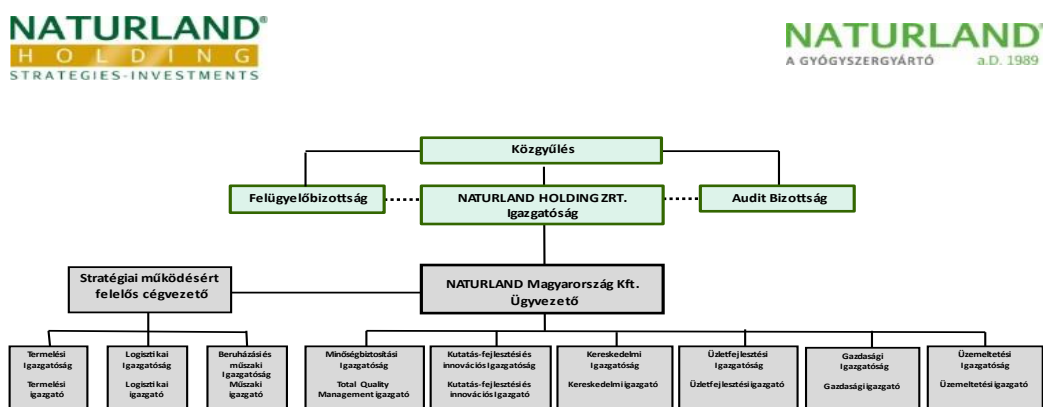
NATURLAND®
HOLDING
STRATEGIES-INVESTMENTS

NATURLAND®
A GYÓGYSZERGYÁRTÓ a.D. 1989

Közgyűlés

Felügyelőbizottság

NATURLAND HOLDING ZRT. Igazgatóság

Audit Bizottság

Stratégiai működésért felelős cégvezető

NATURLAND Magyarország Kft. Ügyvezető

Termelési Igazgatóság
Termelési igazgató

Logisztikai Igazgatóság
Logisztikai igazgató

Beruházási és műszaki Igazgatóság
Műszaki igazgató

Minőségbiztosítási Igazgatóság
Total Quality Management igazgató

Kutatás-fejlesztési és innovációs Igazgatóság
Kutatás-fejlesztési és innovációs Igazgató

Kereskedelmi Igazgatóság
Kereskedelmi igazgató

Üzletfejlesztési Igazgatóság
Üzletfejlesztési igazgató

Gazdasági Igazgatóság
Gazdasági igazgató

Üzemeltetési Igazgatóság
Üzemeltetési igazgató